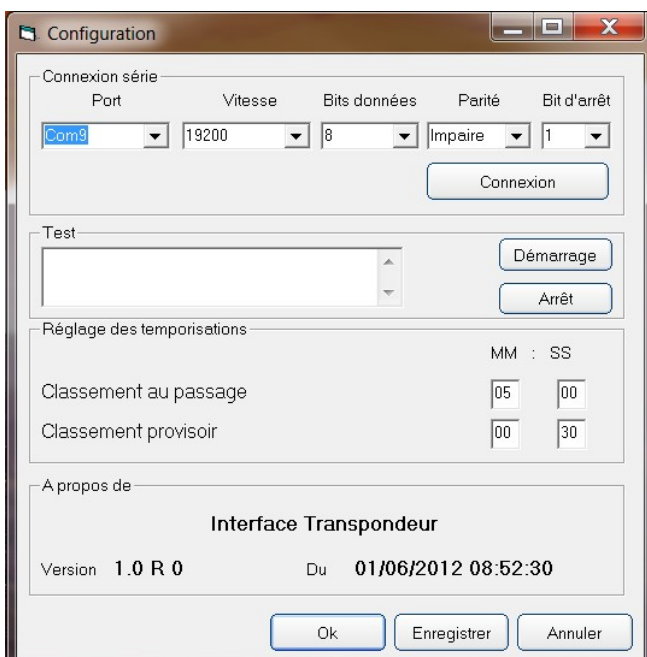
Configuration

Connexion série

| Port | Vitesse | Bits données | Parité | Bit d'arrêt |
|---|---|---|---|---|
| Com9 | 19200 | 8 | Impaire | 1 |

Connexion

Test

Démarrage

Arrêt

Réglage des temporisations

MM : SS

Classement au passage 05 00

Classement provisoir 00 30

A propos de

Interface Transpondeur

Version 1.0 R 0 Du 01/06/2012 08:52:30

Ok Enregistrer Annuler